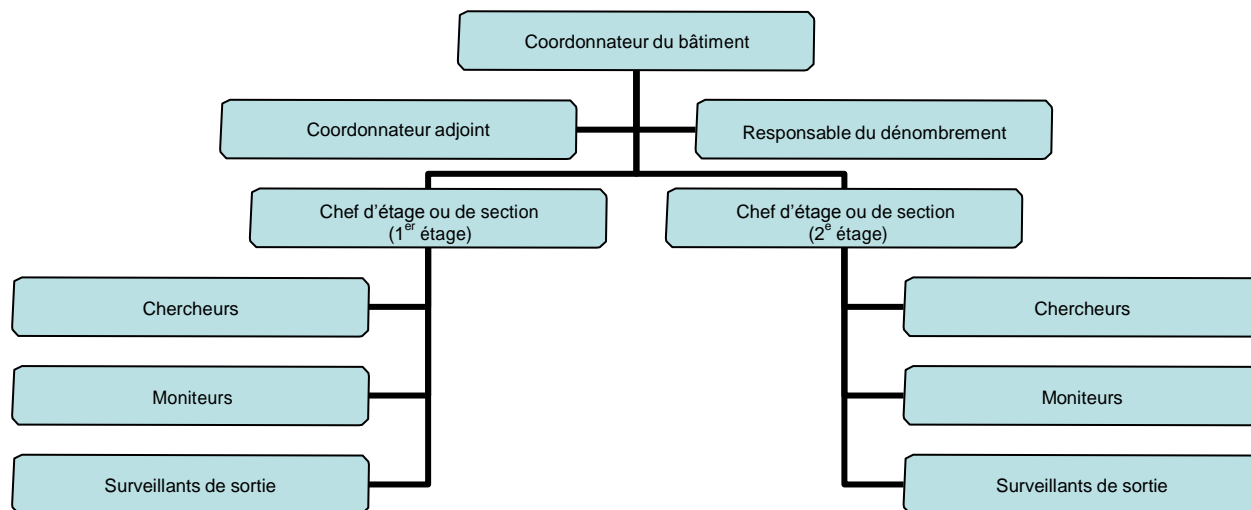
Coordonnateur du bâtiment

Coordonnateur adjoint

Responsable du dénombrement

Chef d'étage ou de section (1$^{er}$ étage)

Chef d'étage ou de section (2$^{e}$ étage)

Chercheurs

Moniteurs

Surveillants de sortie

Chercheurs

Moniteurs

Surveillants de sortie